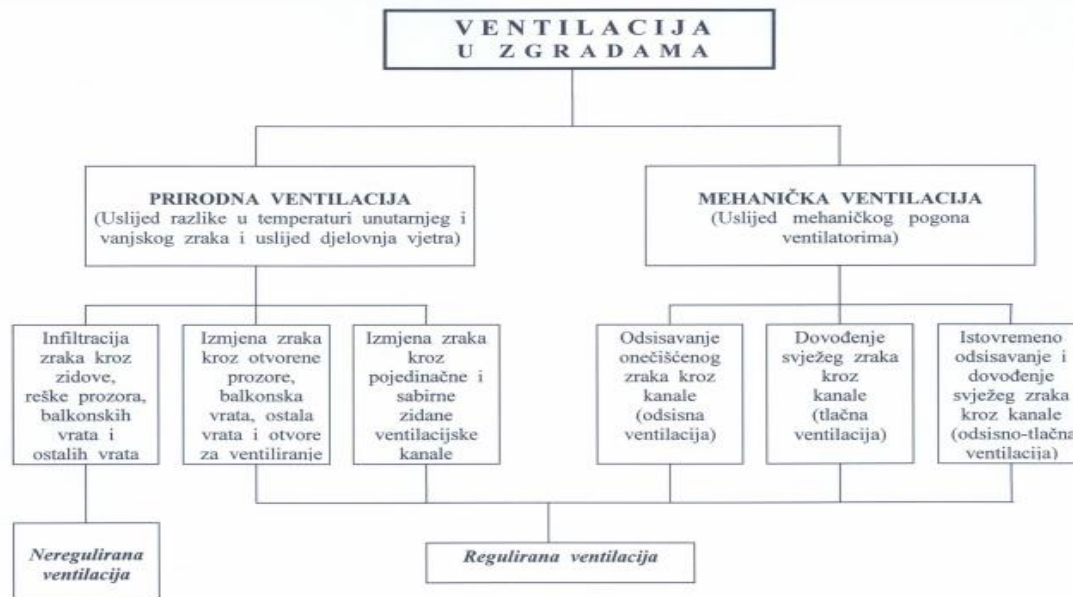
VENTILACIJA U ZGRADAMA

PRIRODNA VENTILACIJA (Uslijed razlike u temperaturi unutarnjeg i vanjskog zraka i uslijed djelovnja vjetra)

MEHANIČKA VENTILACIJA (Uslijed mehaničkog pogona ventilatorima)

Infiltracija zraka kroz zidove, reške prozora, balkonskih vrata i ostalih vrata

Izmjena zraka kroz otvorene prozore, balkonska vrata, ostala vrata i otvore za ventiliranje

Izmjena zraka kroz pojedinačne i sabirne zidane ventilacijske kanale

Odsisavanje onečišćenog zraka kroz kanale (odsisna ventilacija)

Dovođenje svježeg zraka kroz kanale (tlačna ventilacija)

Istovremeno odsisavanje i dovođenje svježeg zraka kroz kanale (odsisno-tlačna ventilacija)

Neregulirana ventilacija

Regulirana ventilacija